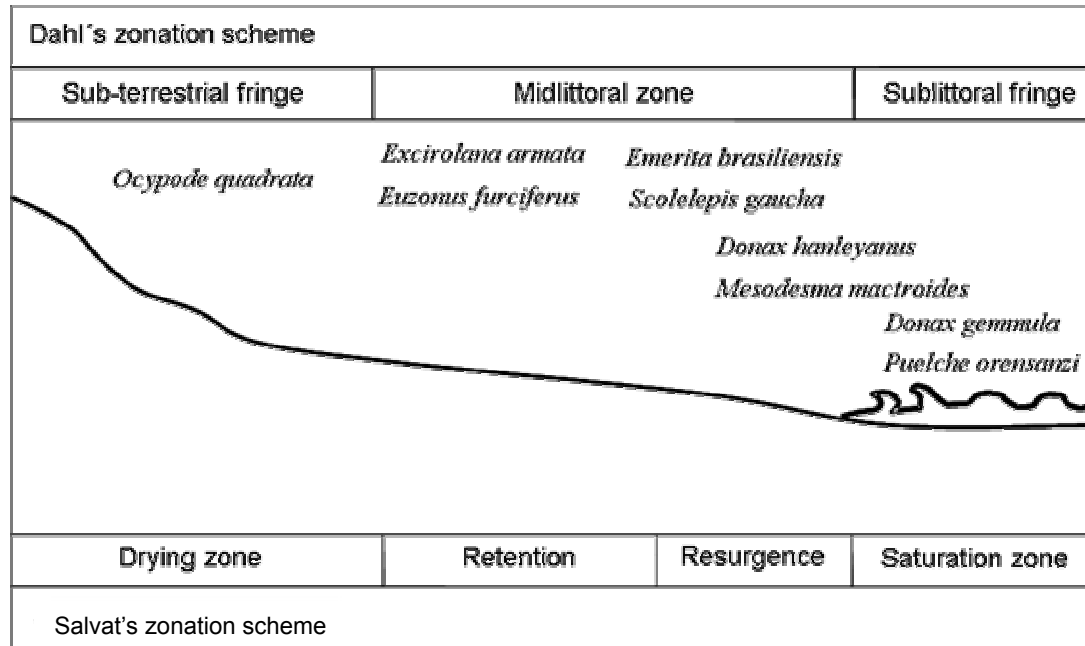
Dahl´s zonation scheme

| Sub-terrestrial fringe | Midlittoral zone | Sublittoral fringe |
|---|---|---|

Ocypode quadrata

Excirolana armata

Euzonus furciferus

Emerita brasiliensis

Scolelepis gaucha

Donax hanleyanus

Mesodesma mactroides

Donax gemmula

Puelche orensanzi

| Drying zone | Retention | Resurgence | Saturation zone |
|---|---|---|---|

Salvat's zonation scheme